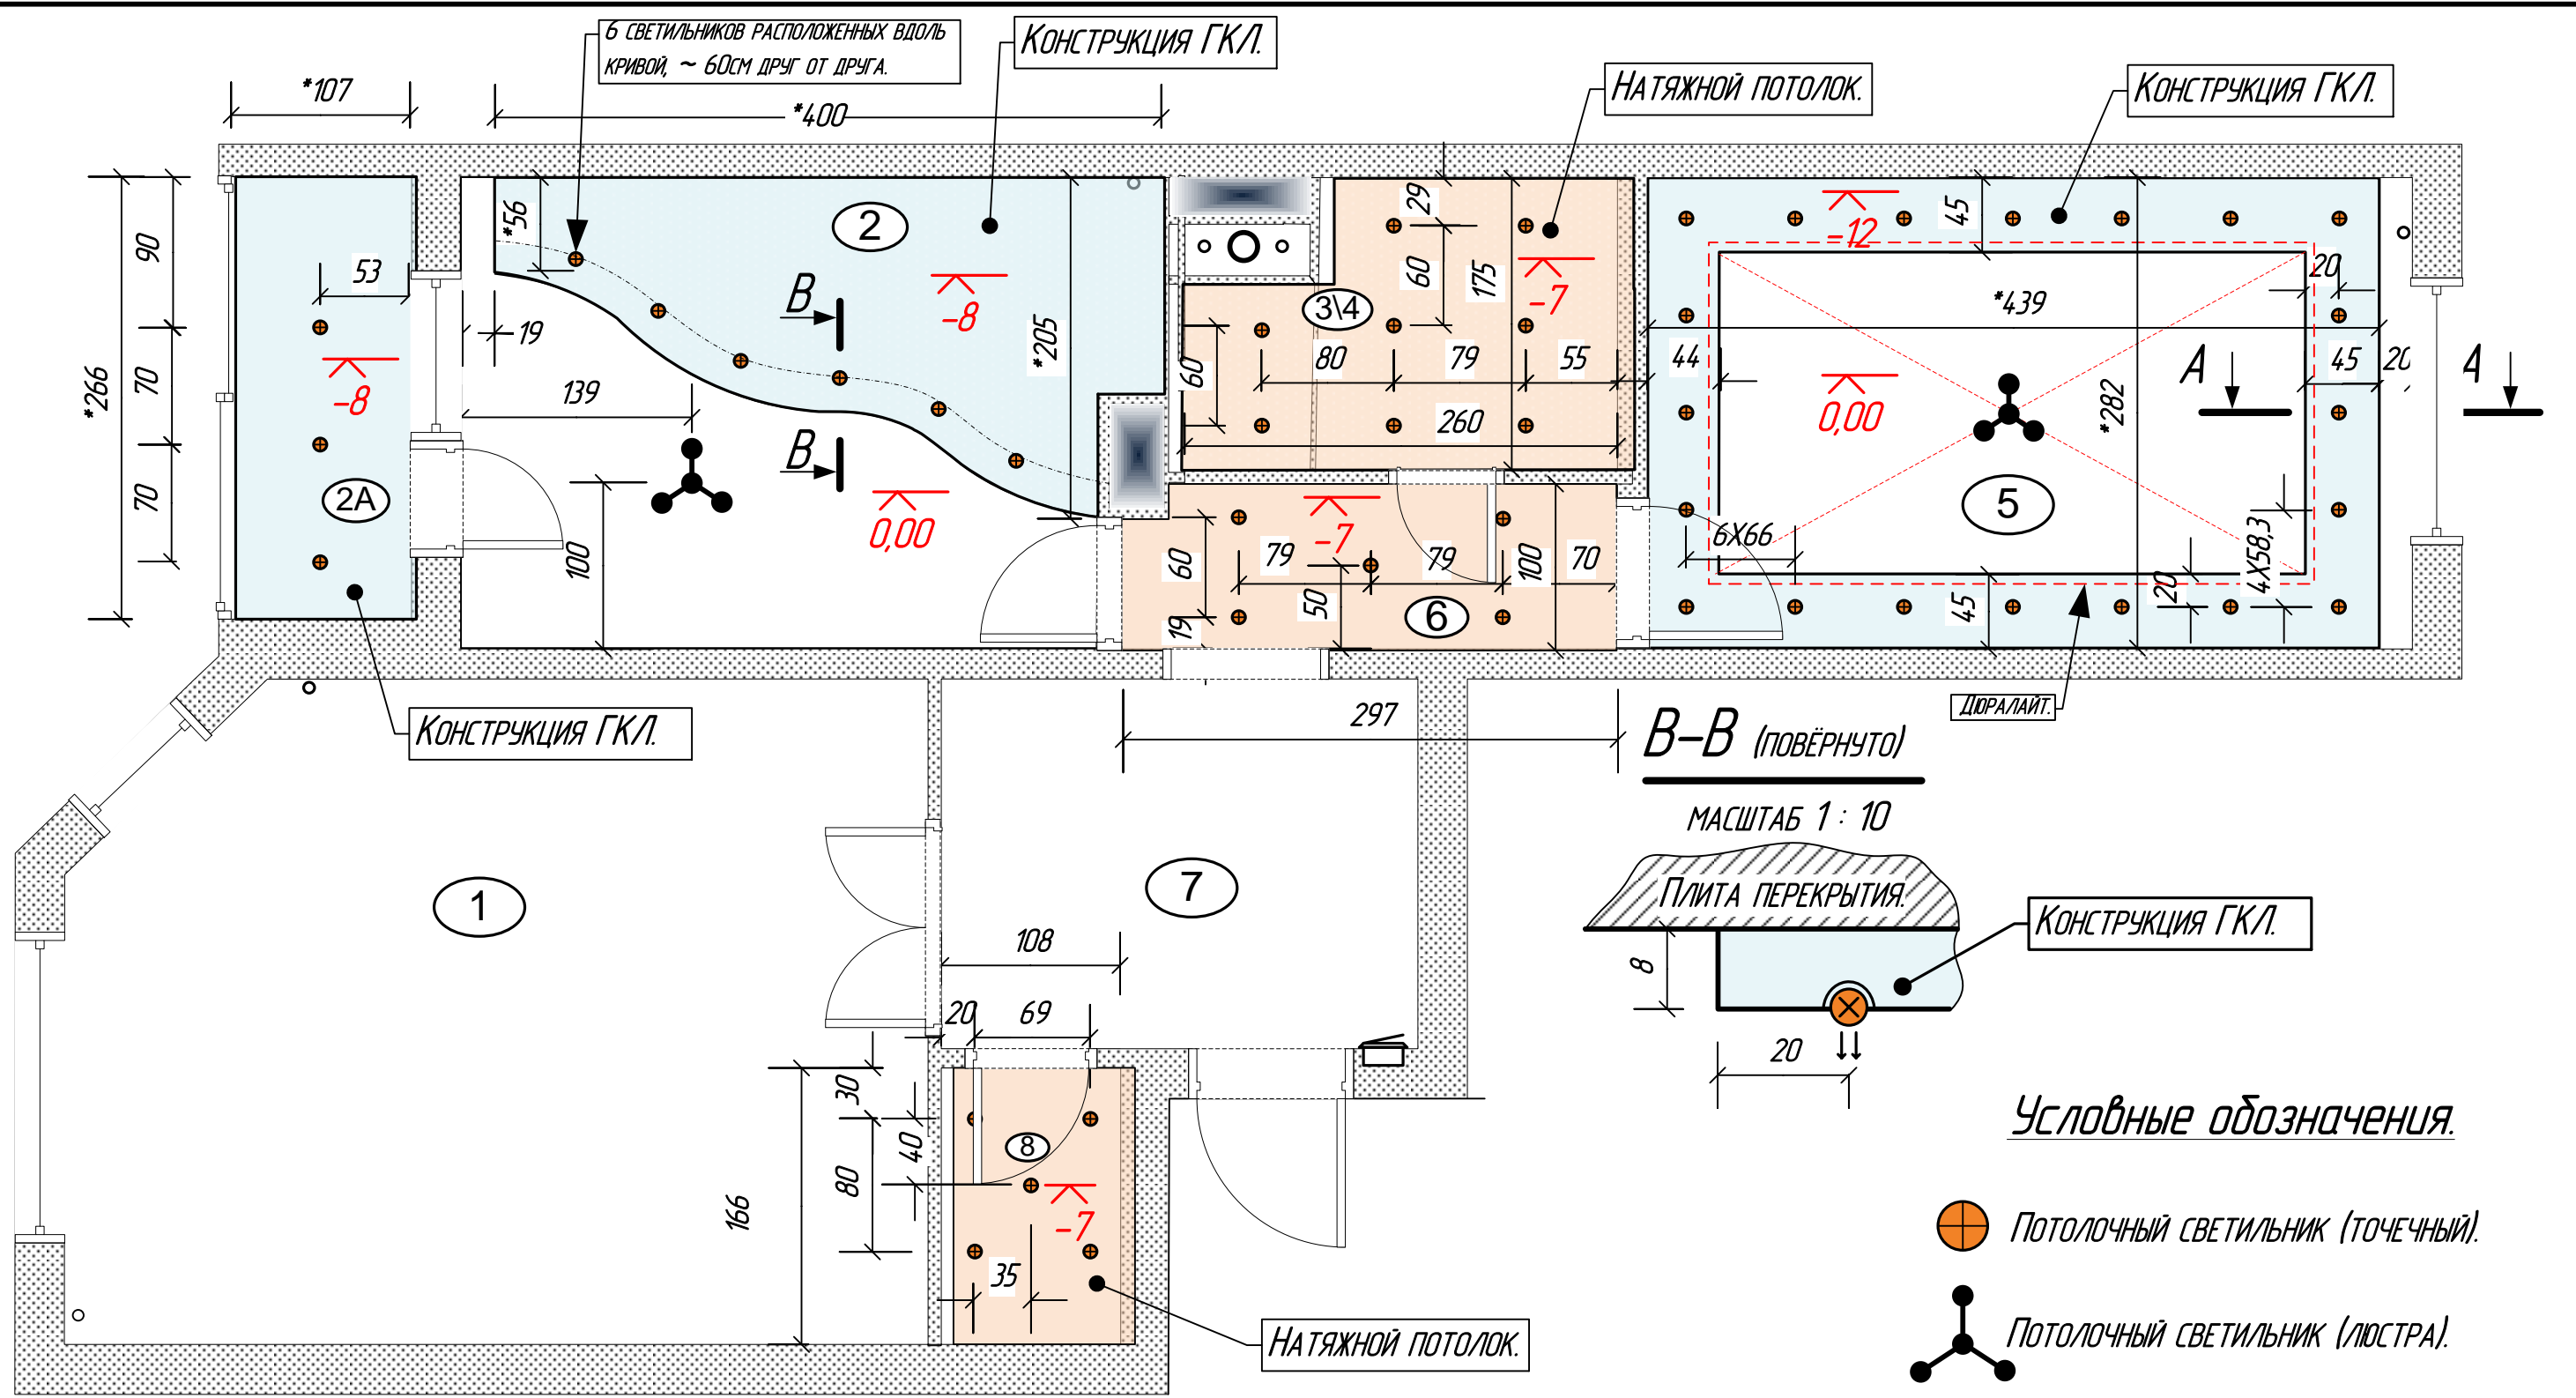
6 СВЕТИЛЬНИКОВ РАСПОЛОЖЕННЫХ ВДОЛЬ КРИВОЙ, ~ 60СМ ДРУГ ОТ ДРУГА.

КОНСТРУКЦИЯ ГКЛ.

НАТЯЖНОЙ ПОТОЛОК.

КОНСТРУКЦИЯ ГКЛ.

*107

*400

*266

90

70

70

53

-8

2А

*56

19

139

2

B

B

-8

0,00

*205

100

3\4

29

60

175

-7

60

80

79

55

260

-12

45

20

*439

44

45

20

A

A

0,00

*282

5

6X66

4X58,3

45

20

60

79

-7

79

100

70

19

50

6

КОНСТРУКЦИЯ ГКЛ.

ДЮРАЛАЙТ.

297

B–B (ПОВЁРНУТО)

МАСШТАБ 1 : 10

ПЛИТА ПЕРЕКРЫТИЯ.

КОНСТРУКЦИЯ ГКЛ.

8

20

1

7

108

20

69

30

40

80

166

8

-7

35

НАТЯЖНОЙ ПОТОЛОК.

Условные обозначения.

ПОТОЛОЧНЫЙ СВЕТИЛЬНИК (ТОЧЕЧНЫЙ).

ПОТОЛОЧНЫЙ СВЕТИЛЬНИК (ЛЮСТРА).